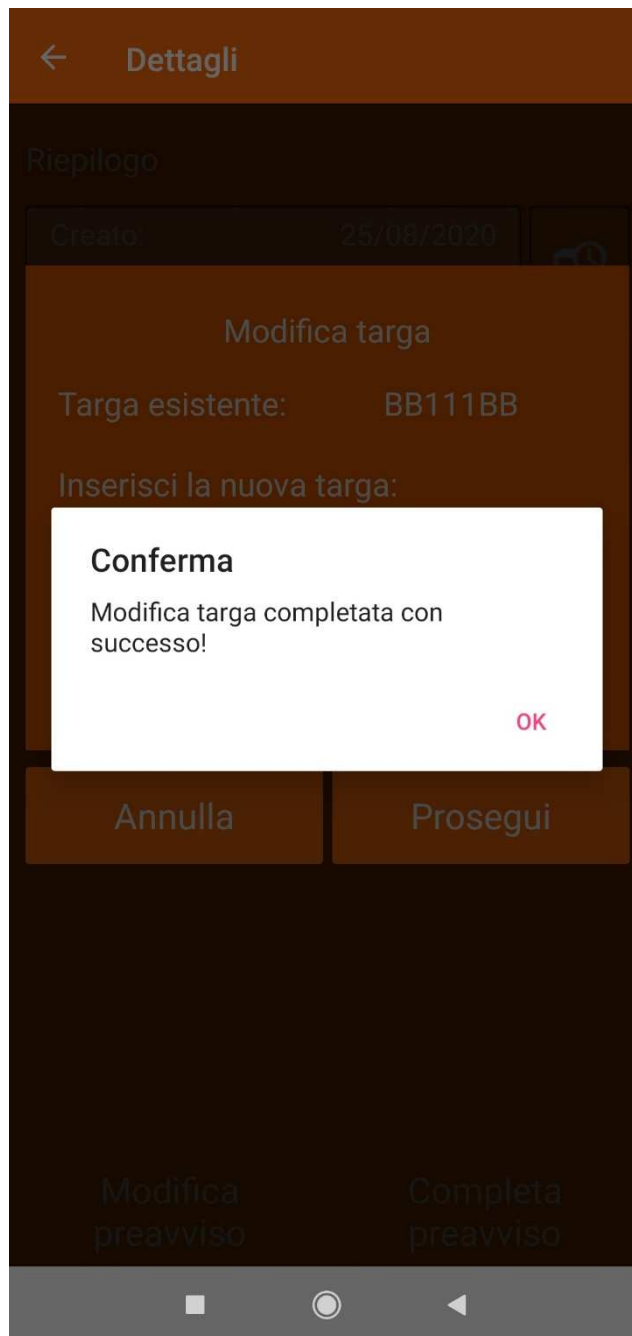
Dettagli

Riepilogo

Creato: 25/08/2020

Modifica targa

Targa esistente: BB111BB

Inserisci la nuova targa:

Conferma

Modifica targa completata con successo!

OK

Annulla

Prosegui

Modifica preavviso

Completa preavviso